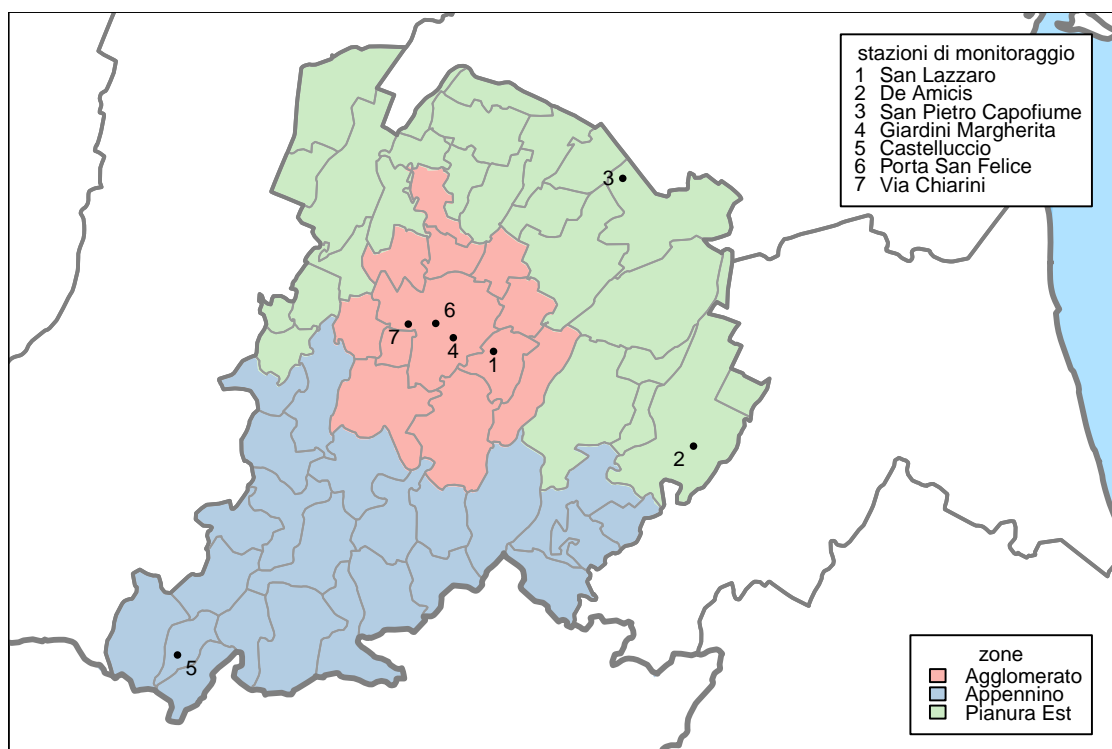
stazioni di monitoraggio
1 San Lazzaro
2 De Amicis
3 San Pietro Capofiume
4 Giardini Margherita
5 Castelluccio
6 Porta San Felice
7 Via Chiarini

3

6
7
4
1

2

5

zone
Agglomerato
Appennino
Pianura Est